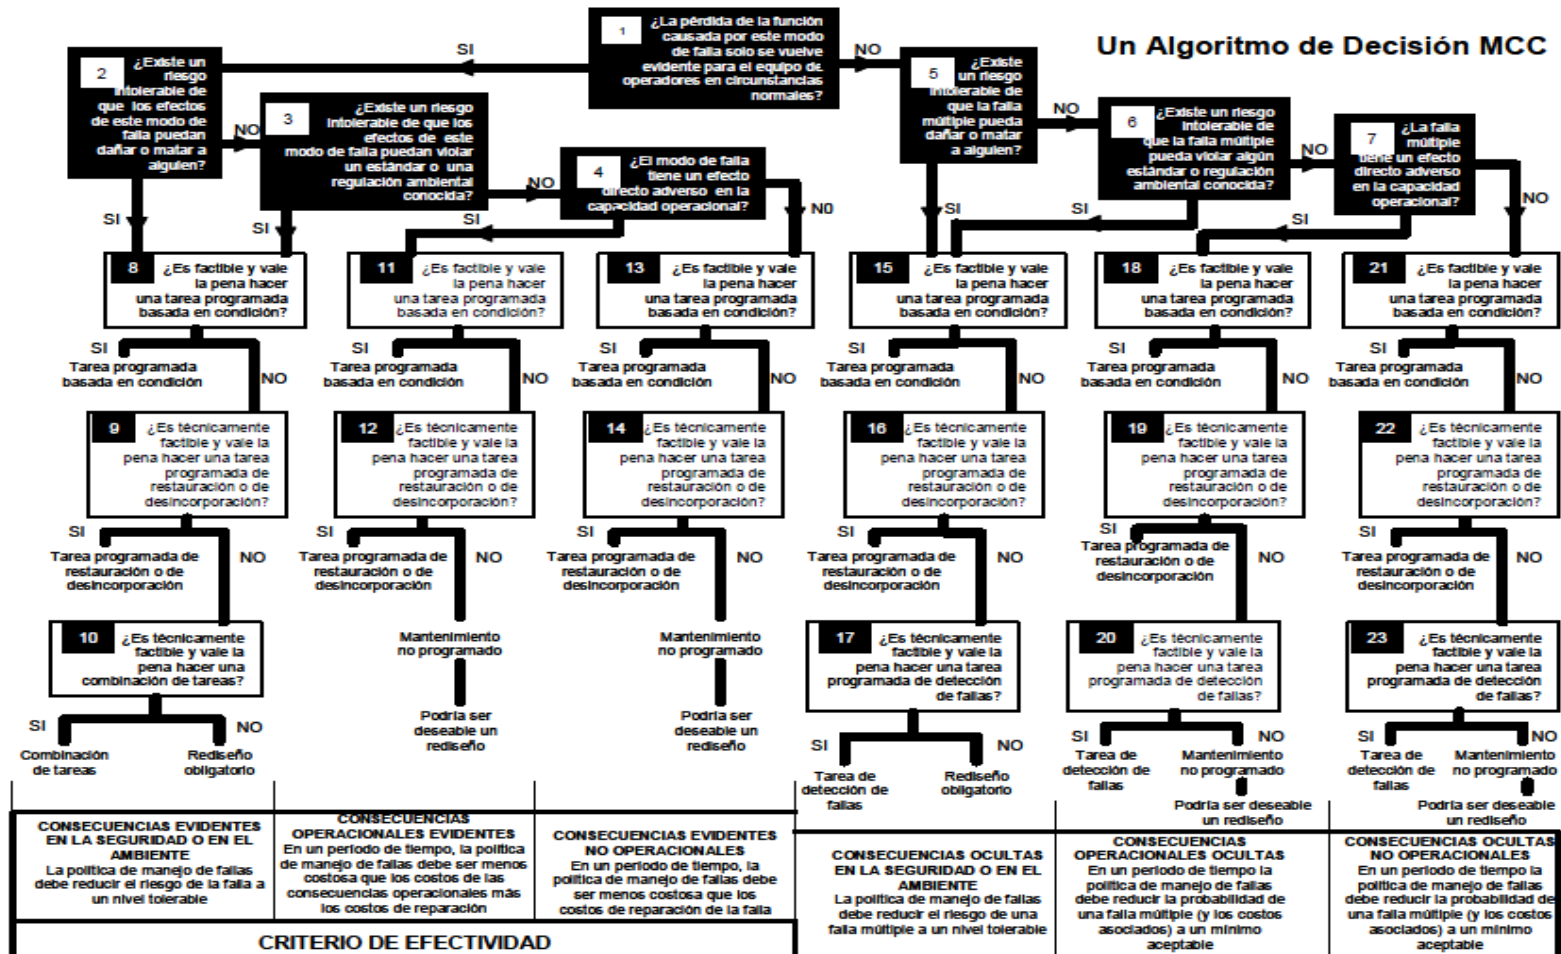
Un Algoritmo de Decisión MCC

1 ¿La pérdida de la función causada por este modo de falla solo se vuelve evidente para el equipo de operadores en circunstancias normales?

SI

NO

2 ¿Existe un riesgo intolerable de que los efectos de este modo de falla puedan dañar o matar a alguien?

NO

3 ¿Existe un riesgo intolerable de que los efectos de este modo de falla puedan violar un estándar o una regulación ambiental conocida?

NO

4 ¿El modo de falla tiene un efecto directo adverso en la capacidad operacional?

SI

NO

SI

SI

5 ¿Existe un riesgo intolerable de que la falla múltiple pueda dañar o matar a alguien?

NO

6 ¿Existe un riesgo intolerable de que la falla múltiple pueda violar algún estándar o una regulación ambiental conocida?

NO

7 ¿La falla múltiple tiene un efecto directo adverso en la capacidad operacional?

NO

SI

SI

SI

8 ¿Es factible y vale la pena hacer una tarea programada basada en condición?

SI Tarea programada basada en condición

NO

9 ¿Es técnicamente factible y vale la pena hacer una tarea programada de restauración o de desincorporación?

SI Tarea programada de restauración o de desincorporación

NO

10 ¿Es técnicamente factible y vale la pena hacer una combinación de tareas?

SI Combinación de tareas

NO Rediseño obligatorio

11 ¿Es factible y vale la pena hacer una tarea programada basada en condición?

SI Tarea programada basada en condición

NO

12 ¿Es técnicamente factible y vale la pena hacer una tarea programada de restauración o de desincorporación?

SI Tarea programada de restauración o de desincorporación

NO

Mantenimiento no programado

Podría ser deseable un rediseño

13 ¿Es factible y vale la pena hacer una tarea programada basada en condición?

SI Tarea programada basada en condición

NO

14 ¿Es técnicamente factible y vale la pena hacer una tarea programada de restauración o de desincorporación?

SI Tarea programada de restauración o de desincorporación

NO

Mantenimiento no programado

Podría ser deseable un rediseño

15 ¿Es factible y vale la pena hacer una tarea programada basada en condición?

SI Tarea programada basada en condición

NO

16 ¿Es técnicamente factible y vale la pena hacer una tarea programada de restauración o de desincorporación?

SI Tarea programada de restauración o de desincorporación

NO

17 ¿Es técnicamente factible y vale la pena hacer una tarea programada de detección de fallas?

SI Tarea de detección de fallas

NO Rediseño obligatorio

18 ¿Es factible y vale la pena hacer una tarea programada basada en condición?

SI Tarea programada basada en condición

NO

19 ¿Es técnicamente factible y vale la pena hacer una tarea programada de restauración o de desincorporación?

SI Tarea programada de restauración o de desincorporación

NO

20 ¿Es técnicamente factible y vale la pena hacer una tarea programada de detección de fallas?

SI Tarea de detección de fallas

NO Mantenimiento no programado

Podría ser deseable un rediseño

21 ¿Es factible y vale la pena hacer una tarea programada basada en condición?

SI Tarea programada basada en condición

NO

22 ¿Es técnicamente factible y vale la pena hacer una tarea programada de restauración o de desincorporación?

SI Tarea programada de restauración o de desincorporación

NO

23 ¿Es técnicamente factible y vale la pena hacer una tarea programada de detección de fallas?

SI Tarea de detección de fallas

NO Mantenimiento no programado

Podría ser deseable un rediseño

CONSECUENCIAS EVIDENTES EN LA SEGURIDAD O EN EL AMBIENTE
La política de manejo de fallas debe reducir el riesgo de la falla a un nivel tolerable

CONSECUENCIAS OPERACIONALES EVIDENTES
En un periodo de tiempo, la política de manejo de fallas debe ser menos costosa que los costos de las consecuencias operacionales más los costos de reparación

CONSECUENCIAS EVIDENTES NO OPERACIONALES
En un periodo de tiempo, la política de manejo de fallas debe ser menos costosa que los costos de reparación de la falla

CRITERIO DE EFECTIVIDAD

CONSECUENCIAS OCULTAS EN LA SEGURIDAD O EN EL AMBIENTE
La política de manejo de fallas debe reducir el riesgo de una falla múltiple a un nivel tolerable

CONSECUENCIAS OPERACIONALES OCULTAS
En un periodo de tiempo la política de manejo de fallas debe reducir la probabilidad de una falla múltiple (y los costos asociados) a un mínimo aceptable

CONSECUENCIAS OCULTAS NO OPERACIONALES
En un periodo de tiempo la política de manejo de fallas debe reducir la probabilidad de una falla múltiple (y los costos asociados) a un mínimo aceptable